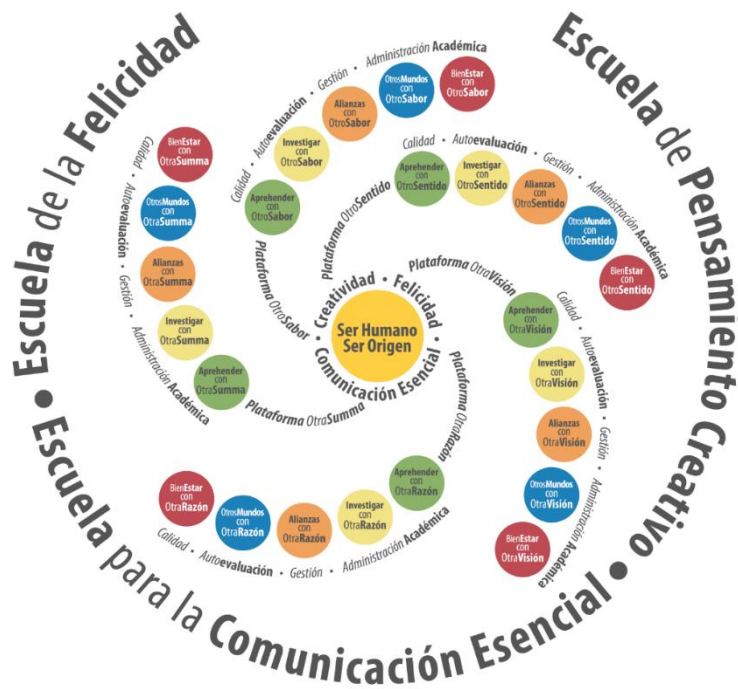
Escuela de la Felicidad • Escuela de Pensamiento Creativo • Escuela para la Comunicación Esencial •

Ser Humano Ser Origen

Creatividad • Felicidad • Comunicación Esencial

Plataforma OtroSentido
Aprehender con OtroSentido
Investigar con OtroSentido
Alianzas con OtroSentido
OtrosMundos con OtroSentido
BienEstar con OtroSentido
Calidad • Autoevaluación • Gestión • Administración Académica

Plataforma OtraVisión
Aprehender con OtraVisión
Investigar con OtraVisión
Alianzas con OtraVisión
OtrosMundos con OtraVisión
BienEstar con OtraVisión
Calidad • Autoevaluación • Gestión • Administración Académica

Plataforma OtraRazón
Aprehender con OtraRazón
Investigar con OtraRazón
Alianzas con OtraRazón
OtrosMundos con OtraRazón
BienEstar con OtraRazón
Calidad • Autoevaluación • Gestión • Administración Académica

Plataforma OtraSumma
Aprehender con OtraSumma
Investigar con OtraSumma
Alianzas con OtraSumma
OtrosMundos con OtraSumma
BienEstar con OtraSumma
Calidad • Autoevaluación • Gestión • Administración Académica

Plataforma OtroSabor
Aprehender con OtroSabor
Investigar con OtroSabor
Alianzas con OtroSabor
OtrosMundos con OtroSabor
BienEstar con OtroSabor
Calidad • Autoevaluación • Gestión • Administración Académica